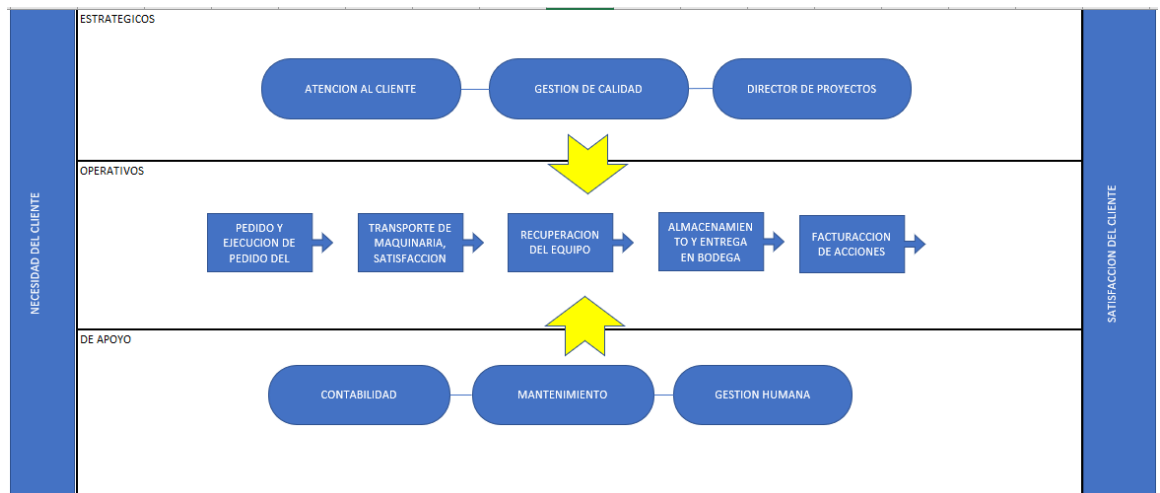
NECESIDAD DEL CLIENTE

ESTRATEGICOS

ATENCION AL CLIENTE

GESTION DE CALIDAD

DIRECTOR DE PROYECTOS

OPERATIVOS

PEDIDO Y EJECUCION DE PEDIDO DEL

TRANSPORTE DE MAQUINARIA, SATISFACCION

RECUPERACION DEL EQUIPO

ALMACENAMIENTO Y ENTREGA EN BODEGA

FACTURACCION DE ACCIONES

DE APOYO

CONTABILIDAD

MANTENIMIENTO

GESTION HUMANA

SATISFACCION DEL CLIENTE